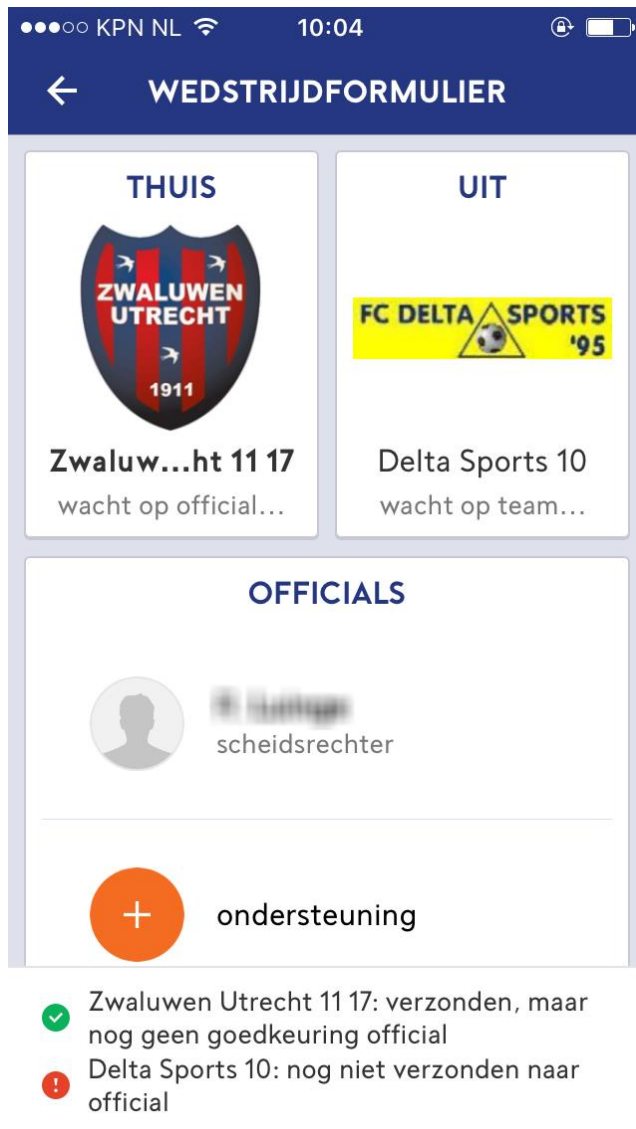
●●●○○ KPN NL 10:04

WEDSTRIJDFORMULIER

THUIS

ZWALUWEN UTRECHT 1911

Zwaluw...ht 11 17
wacht op official...

UIT

FC DELTA SPORTS '95

Delta Sports 10
wacht op team...

OFFICIALS

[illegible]
scheidsrechter

+ ondersteuning

Zwaluwen Utrecht 11 17: verzonden, maar nog geen goedkeuring official
Delta Sports 10: nog niet verzonden naar official